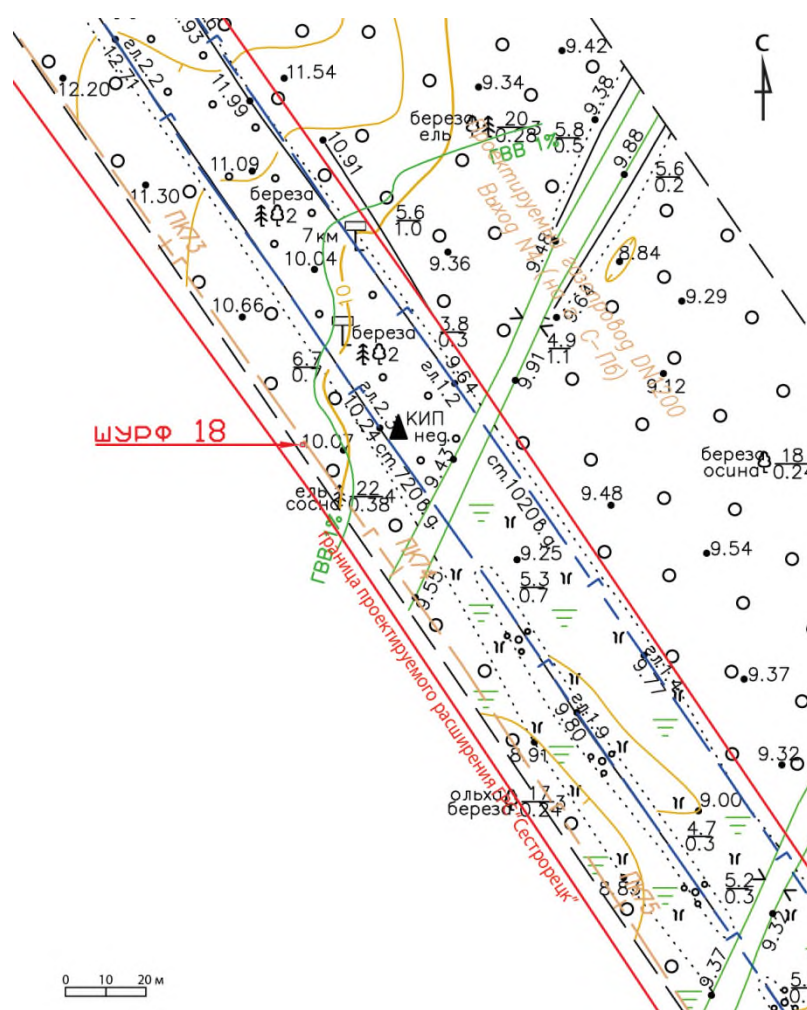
С

9.42
9.34
11.54
12.20
12.71
11.99
эл.2.2
береза
ель
20
0.28
5.8
0.5
9.38
10.91
11.09
ГВВ 1%
9.88
5.6
0.2
11.30
береза
2
Проектируемый газопровод DN1200
Выход №4 (н.С-Пб)
ПК23
7км
5.6
1.0
9.46
10.04
9.36
8.84
9.29
10.66
3.8
0.3
9.64
береза
2
4.9
1.1
6.7
0.7
эл.1.2
9.91
9.12
ШУРФ 18
эл.2.
10.24
ст.720
КИП
нед.
10.07
9.43
ст.1020
береза
осина
18
0.24
ель
сосна
22
0.38
9.48
граница проектируемого расширения "Сесторецк"
ГВВ
ПК24
9.25
9.54
5.3
0.7
9.55
эл.1.4
9.77
9.37
эл.1.9
9.80
9.91
9.32
ольха
береза
17
0.24
9.00
4.7
0.3
8.83
ПК25
5.2
0.3
9.37
9.3
5.
0.
0 10 20 м